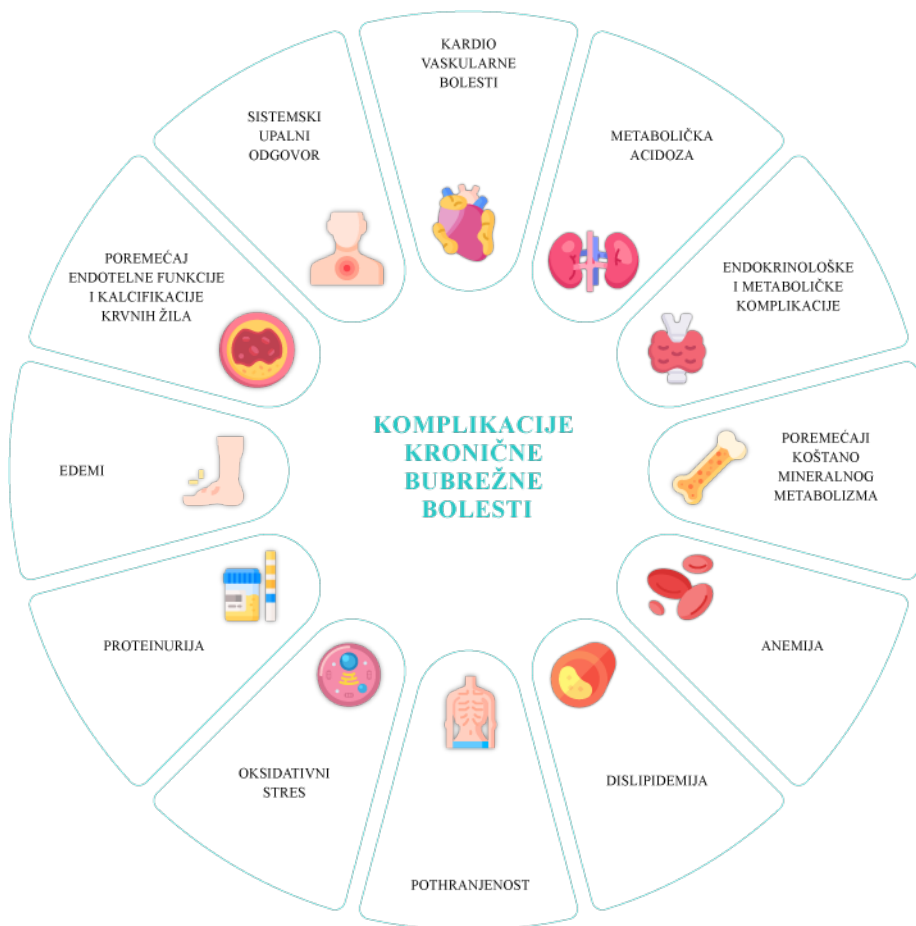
KOMPLIKACIJE KRONIČNE BUBREŽNE BOLESTI

KARDIO VASKULARNE BOLESTI

METABOLIČKA ACIDOZA

ENDOKRINOLOŠKE I METABOLIČKE KOMPLIKACIJE

POREMEĆAJI KOŠTANO MINERALNOG METABOLIZMA

ANEMIJA

DISLIPIDEMIJA

POTHRANJENOST

OKSIDATIVNI STRES

PROTEINURIJA

EDEMI

POREMEĆAJ ENDOTELNE FUNKCIJE I KALCIFIKACIJE KRVNIH ŽILA

SISTEMSKI UPALNI ODGOVOR